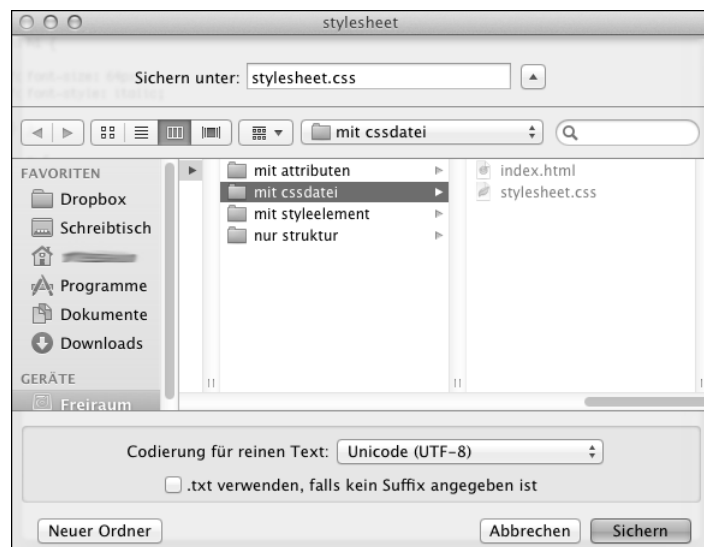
stylesheet

Sichern unter: stylesheet.css

mit cssdatei

FAVORITEN
Dropbox
Schreibtisch
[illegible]
Programme
Dokumente
Downloads
GERÄTE
Freiraum

mit attributen
mit cssdatei
mit styleelement
nur struktur

index.html
stylesheet.css

Codierung für reinen Text: Unicode (UTF-8)

.txt verwenden, falls kein Suffix angegeben ist

Neuer Ordner
Abbrechen
Sichern